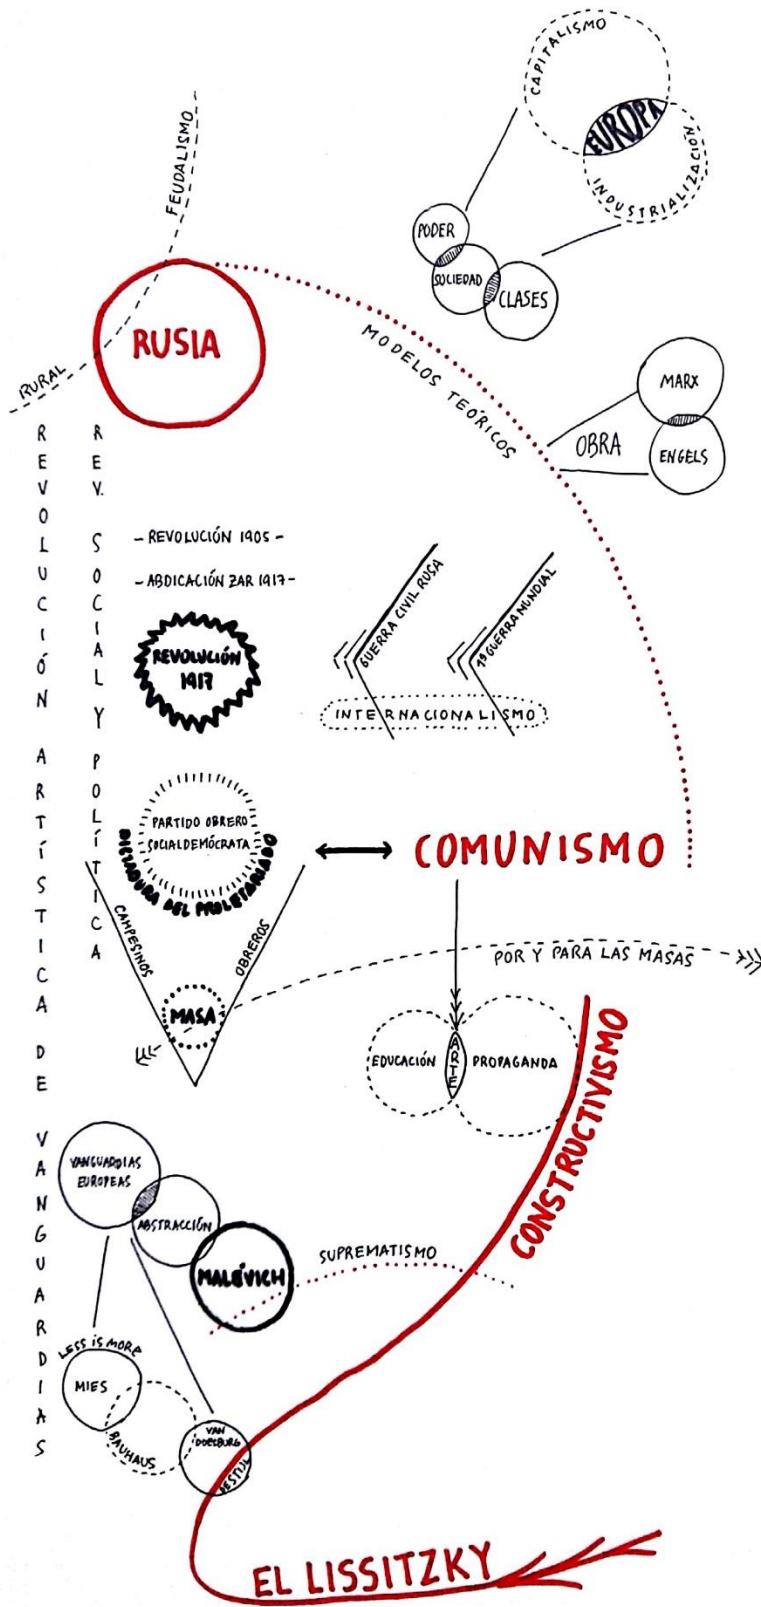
CAPITALISMO
EUROPA
INDUSTRIALIZACIÓN
FEUDALISMO
PODER
SOCIEDAD
CLASES
RUSIA
RURAL
MODELOS TEÓRICOS
MARX
OBRA
ENGELS

REVOLUCIÓN ARTÍSTICA DE VANGUARDIAS

REV. SOCIAL Y POLÍTICA

- REVOLUCIÓN 1905 -
- ABDICACIÓN ZAR 1917 -
REVOLUCIÓN 1917
GUERRA CIVIL RUSA
1ª GUERRA MUNDIAL
INTERNACIONALISMO
PARTIDO OBRERO SOCIALDEMÓCRATA
DICTADURA DEL PROLETARIADO
COMUNISMO
CAMPESINOS
OBREROS
POR Y PARA LAS MASAS
MASA
EDUCACIÓN
ARTE
PROPAGANDA
CONSTRUCTIVISMO
VANGUARDIAS EUROPEAS
ABSTRACCIÓN
MALÉVICH
SUPREMATISMO
LESS IS MORE
MIES
BAUHAUS
VAN DOESBURG
DE STIJL
EL LISSITZKY